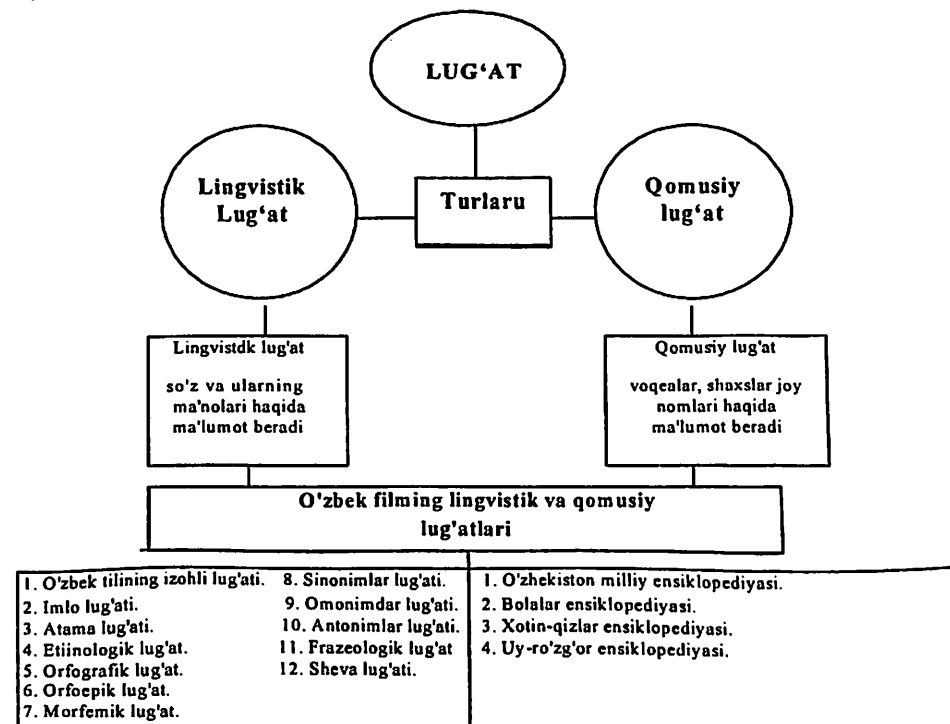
LUG‘AT

Lingvistik Lug‘at

Turlaru

Qomusiy lug‘at

Lingvistdk lug'at

so'z va ularning ma'nolari haqida ma'lumot beradi

Qomusiy lug'at

voqealar, shaxslar joy nomlari haqida ma'lumot beradi

O'zbek filming lingvistik va qomusiy lug'atlari

1. O'zbek tilining izohli lug'ati.
2. Imlo lug'ati.
3. Atama lug'ati.
4. Etiinologik lug'at.
5. Orfografik lug'at.
6. Orfoepik lug'at.
7. Morfemik lug'at.

8. Sinonimlar lug'ati.
9. Omonimdar lug'ati.
10. Antonimlar lug'ati.
11. Frazeologik lug'at
12. Sheva lug'ati.

1. O'zhekiston milliy ensiklopediyasi.
2. Bolalar ensiklopediyasi.
3. Xotin-qizlar ensiklopediyasi.
4. Uy-ro'zg'or ensiklopediyasi.